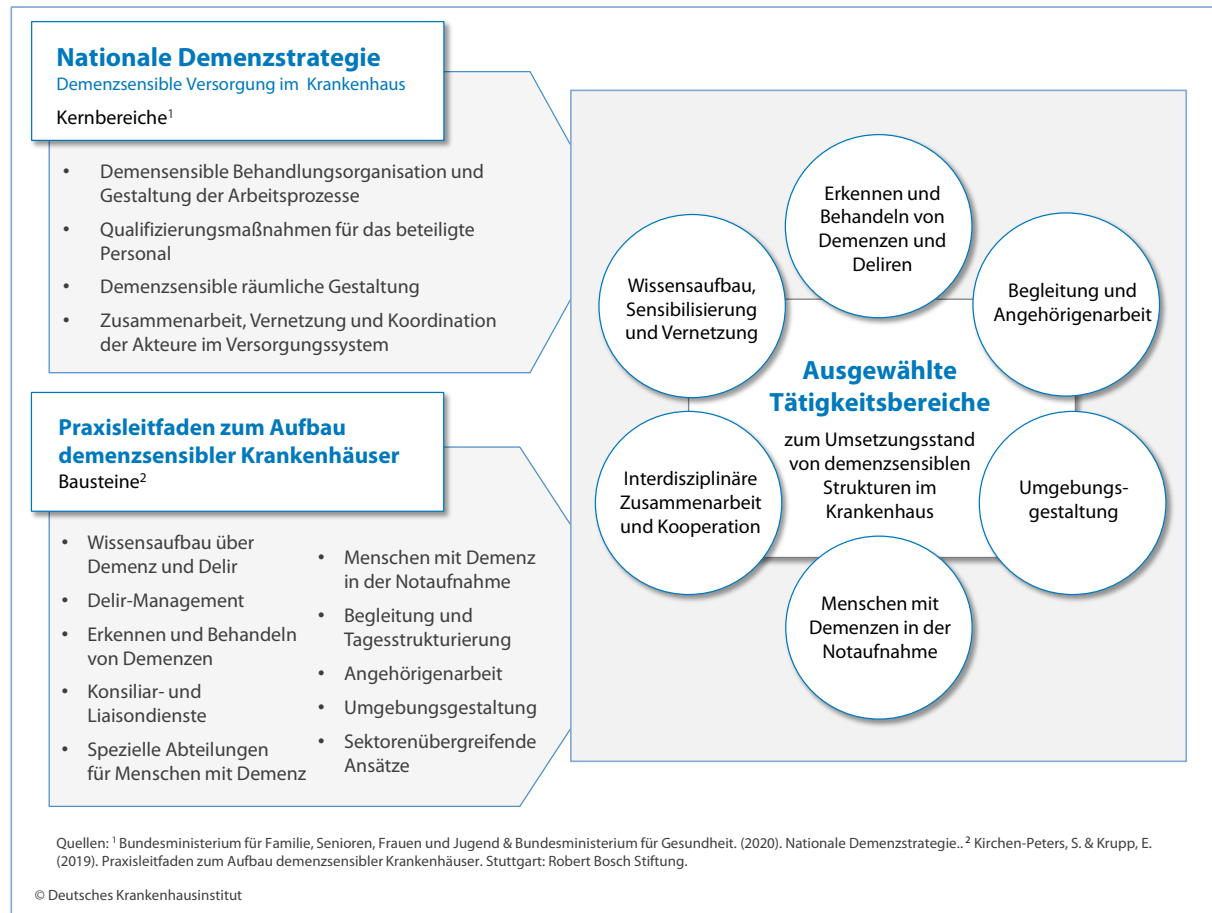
**Nationale Demenzstrategie**
Demenzsensible Versorgung im Krankenhaus
Kernbereiche$^1$

- Demensensible Behandlungsorganisation und Gestaltung der Arbeitsprozesse
- Qualifizierungsmaßnahmen für das beteiligte Personal
- Demenzsensible räumliche Gestaltung
- Zusammenarbeit, Vernetzung und Koordination der Akteure im Versorgungssystem

**Praxisleitfaden zum Aufbau demenzsensibler Krankenhäuser**
Bausteine$^2$

- Wissensaufbau über Demenz und Delir
- Delir-Management
- Erkennen und Behandeln von Demenzen
- Konsiliar- und Liaisondienste
- Spezielle Abteilungen für Menschen mit Demenz

- Menschen mit Demenz in der Notaufnahme
- Begleitung und Tagesstrukturierung
- Angehörigenarbeit
- Umgebungsgestaltung
- Sektorenübergreifende Ansätze

Erkennen und Behandeln von Demenzen und Deliren

Begleitung und Angehörigenarbeit

Umgebungs-gestaltung

Menschen mit Demenzen in der Notaufnahme

Interdisziplinäre Zusammenarbeit und Kooperation

Wissensaufbau, Sensibilisierung und Vernetzung

**Ausgewählte Tätigkeitsbereiche**
zum Umsetzungsstand von demenzsensiblen Strukturen im Krankenhaus

Quellen: $^1$ Bundesministerium für Familie, Senioren, Frauen und Jugend & Bundesministerium für Gesundheit. (2020). Nationale Demenzstrategie.. $^2$ Kirchen-Peters, S. & Krupp, E. (2019). Praxisleitfaden zum Aufbau demenzsensibler Krankenhäuser. Stuttgart: Robert Bosch Stiftung.

© Deutsches Krankenhausinstitut